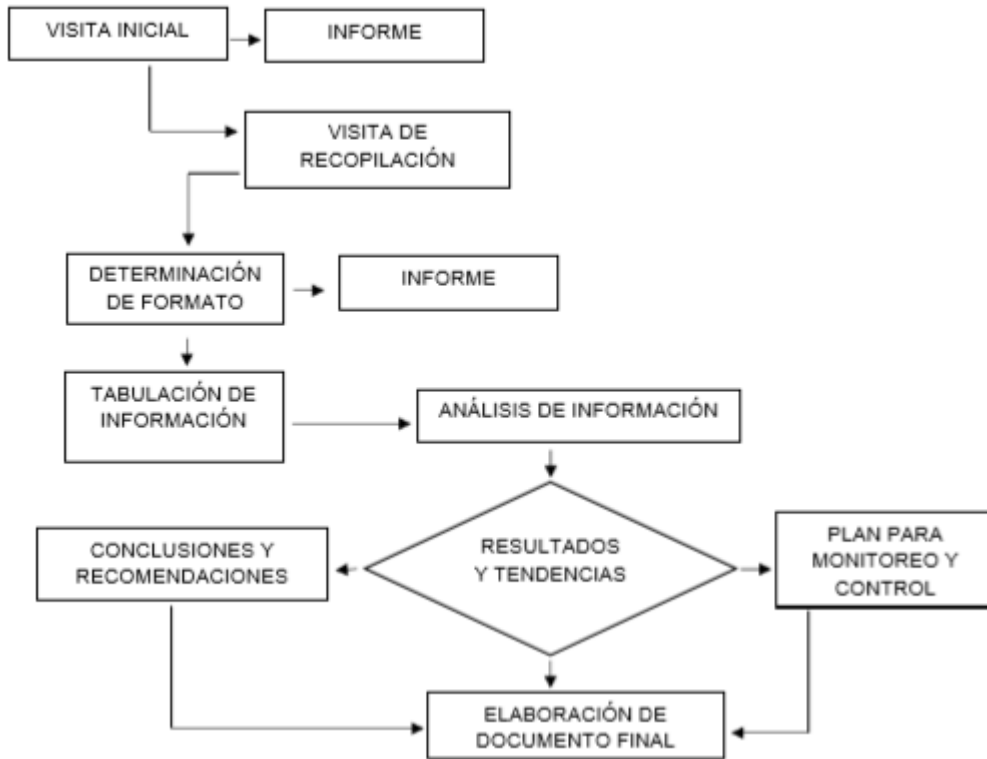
VISITA INICIAL

INFORME

VISITA DE RECOPILACIÓN

DETERMINACIÓN DE FORMATO

INFORME

TABULACIÓN DE INFORMACIÓN

ANÁLISIS DE INFORMACIÓN

CONCLUSIONES Y RECOMENDACIONES

RESULTADOS Y TENDENCIAS

PLAN PARA MONITOREO Y CONTROL

ELABORACIÓN DE DOCUMENTO FINAL